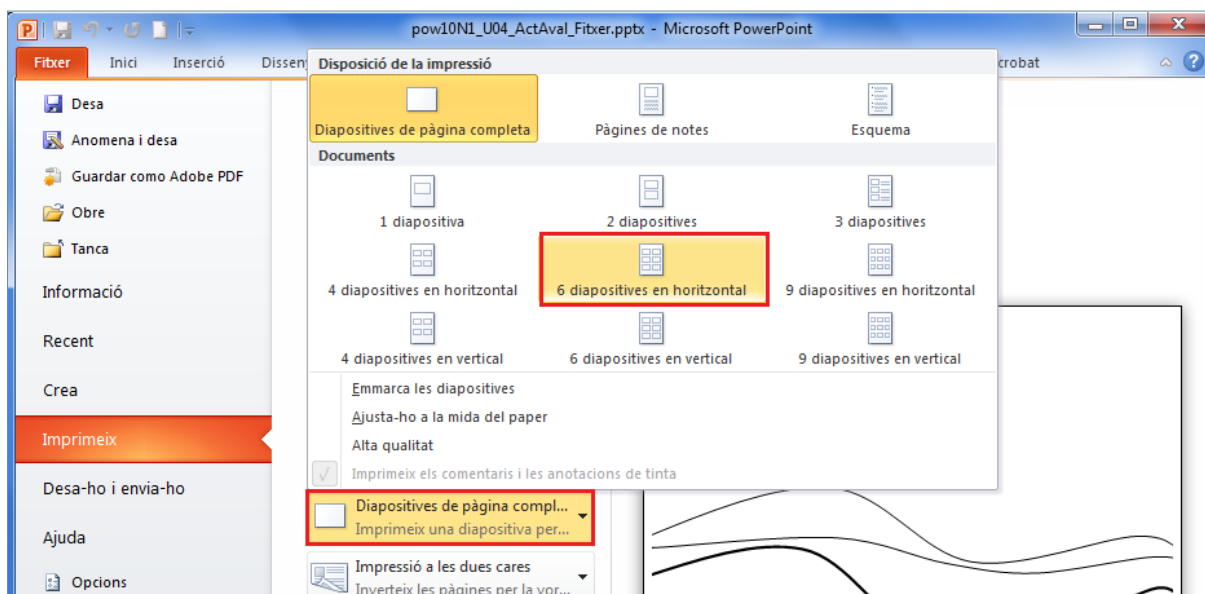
pow10N1_U04_ActAval_Fitxer.pptx - Microsoft PowerPoint

Fitxer
Inici
Inserció
Disseny
crobat

Desa
Anomena i desa
Guardar como Adobe PDF
Obre
Tanca
Informació
Recent
Crea
Imprimeix
Desa-ho i envia-ho
Ajuda
Opcions

Disposició de la impressió
Diapositives de pàgina completa
Pàgines de notes
Esquema
Documents
1 diapositiva
2 diapositives
3 diapositives
4 diapositives en horitzontal
6 diapositives en horitzontal
9 diapositives en horitzontal
4 diapositives en vertical
6 diapositives en vertical
9 diapositives en vertical
Emmarca les diapositives
Ajusta-ho a la mida del paper
Alta qualitat
Imprimeix els comentaris i les anotacions de tinta

Diapositives de pàgina compl...
Imprimeix una diapositiva per...
Impressió a les dues cares
Inverteix les pàgines per la vor...